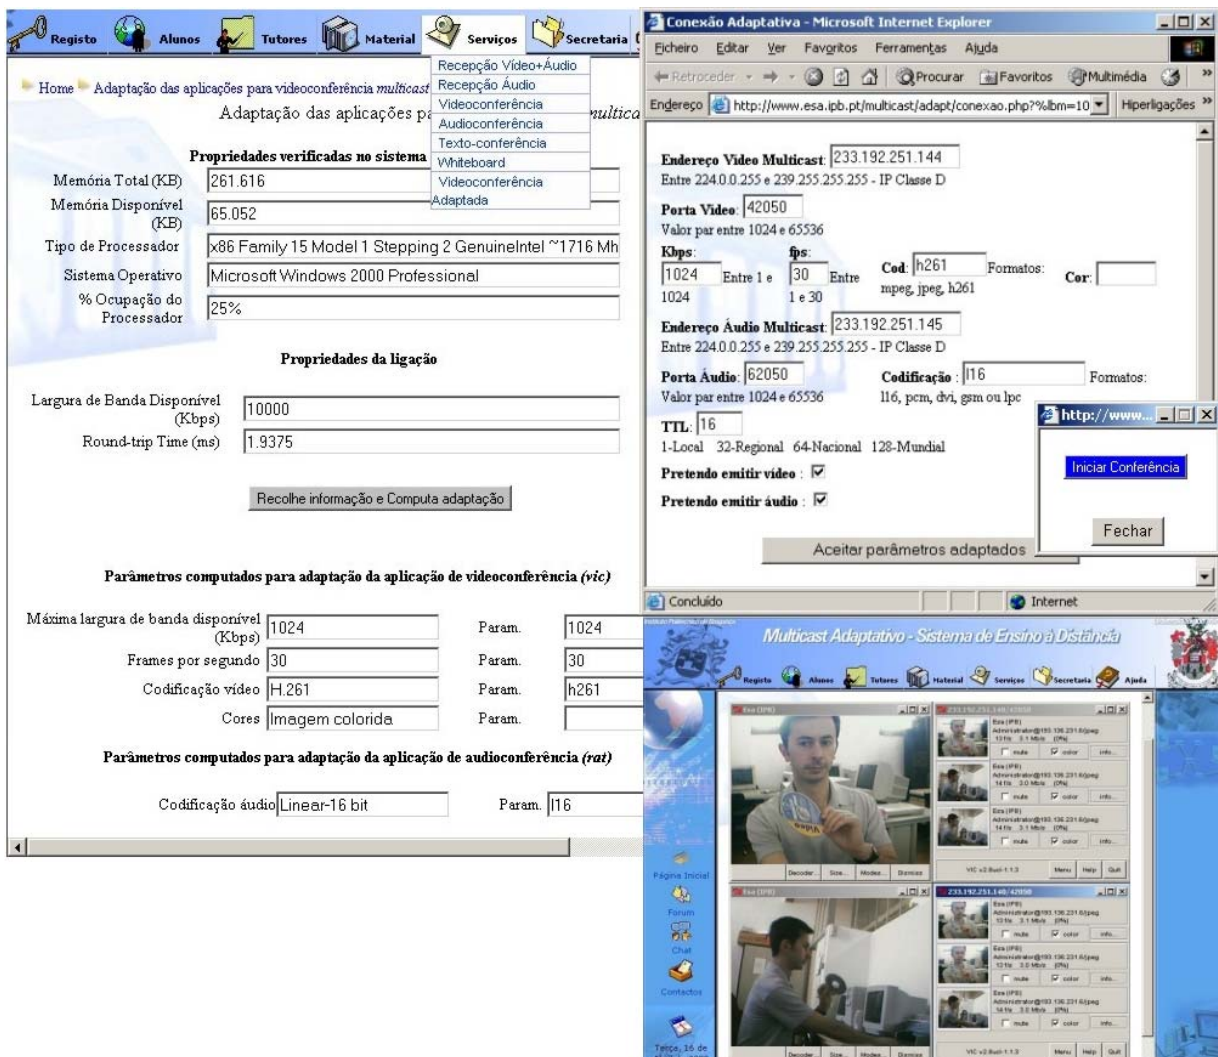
Registo Alunos Tutores Material Serviços Secretaria

Recepção Vídeo+Áudio
Recepção Áudio
Videoconferência
Audioconferência
Texto-conferência
Whiteboard
Videoconferência Adaptada

Home Adaptação das aplicações para videoconferência *multicast*

Adaptação das aplicações pa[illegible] *multica*

Propriedades verificadas no sistema

| | |
|---|---|
| Memória Total (KB) | 261.616 |
| Memória Disponível (KB) | 65.052 |
| Tipo de Processador | x86 Family 15 Model 1 Stepping 2 GenuineIntel ~1716 Mh |
| Sistema Operativo | Microsoft Windows 2000 Professional |
| % Ocupação do Processador | 25% |

Propriedades da ligação

| | |
|---|---|
| Largura de Banda Disponível (Kbps) | 10000 |
| Round-trip Time (ms) | 1.9375 |

Recolhe informação e Computa adaptação

Parâmetros computados para adaptação da aplicação de videoconferência *(vic)*

| | | | |
|---|---|---|---|
| Máxima largura de banda disponível (Kbps) | 1024 | Param. | 1024 |
| Frames por segundo | 30 | Param. | 30 |
| Codificação vídeo | H.261 | Param. | h261 |
| Cores | Imagem colorida | Param. | |

Parâmetros computados para adaptação da aplicação de audioconferência *(rat)*

Codificação áudio Linear-16 bit Param. l16

Conexão Adaptativa - Microsoft Internet Explorer
Ficheiro Editar Ver Favoritos Ferramentas Ajuda
Retroceder Procurar Favoritos Multimédia
Endereço http://www.esa.ipb.pt/multicast/adapt/conexao.php?%lbm=10 Hiperligações

Endereço Video Multicast: 233.192.251.144
Entre 224.0.0.255 e 239.255.255.255 - IP Classe D

Porta Video: 42050
Valor par entre 1024 e 65536

Kbps: 1024 Entre 1 e 1024
fps: 30 Entre 1 e 30
Cod: h261 Formatos: mpeg, jpeg, h261
Cor:

Endereço Áudio Multicast: 233.192.251.145
Entre 224.0.0.255 e 239.255.255.255 - IP Classe D

Porta Áudio: 62050
Valor par entre 1024 e 65536
Codificação: l16 Formatos: l16, pcm, dvi, gsm ou lpc

TTL: 16
1-Local 32-Regional 64-Nacional 128-Mundial

Pretendo emitir vídeo: ☑
Pretendo emitir áudio: ☑

Aceitar parâmetros adaptados

Concluído Internet

http://www...
Iniciar Conferência
Fechar

Multicast Adaptativo - Sistema de Ensino à Distância
Registo Alunos Tutores Material Serviços Secretaria Ajuda

Página Inicial
Forum
Chat
Contactos
Terça, 16 de

Esa (IPB)
233.192.251.140/42050
mute color info
Decoder Size Modes Dismiss
VIC v2.8ucl-1.1.3 Menu Help Quit